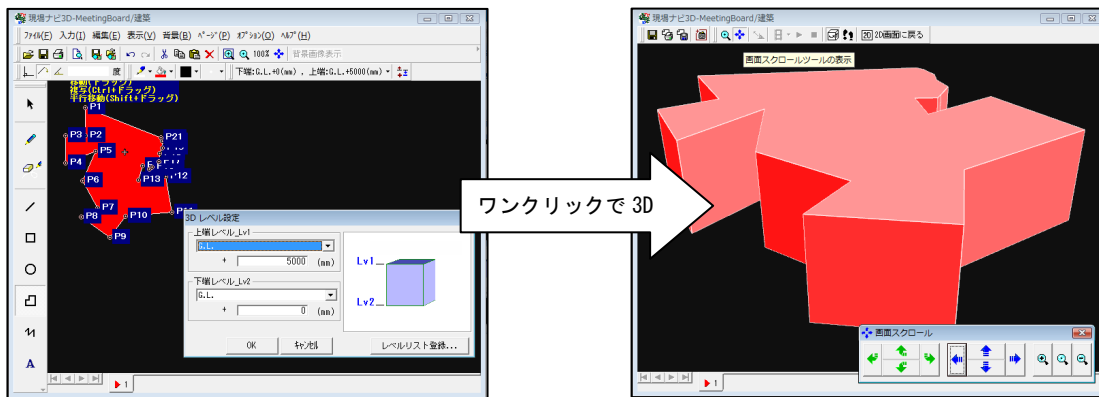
現場ナビ3D-MeetingBoard/建築

ﾌｧｲﾙ(F) 入力(I) 編集(E) 表示(V) 背景(B) ﾍﾟｰｼﾞ(P) ｵﾌﾟｼｮﾝ(O) ﾍﾙﾌﾟ(H)

100% 背景画像表示

度

下端:G.L.+0(mm)，上端:G.L.+5000(mm)

移動(ドラッグ)
複写(Ctrl+ドラッグ)
平行移動(Shift+ドラッグ)

P1 P2 P3 P4 P5 P6 P7 P8 P9 P10 P13 P21 P12 P11

3D レベル設定

上端レベル_Lv1
G.L.
+ 5000 (mm)

下端レベル_Lv2
G.L.
+ 0 (mm)

Lv1
Lv2

OK キャンセル レベルリスト登録...

1

ワンクリックで 3D

現場ナビ3D-MeetingBoard/建築

2D画面に戻る

画面スクロールツールの表示

画面スクロール

1